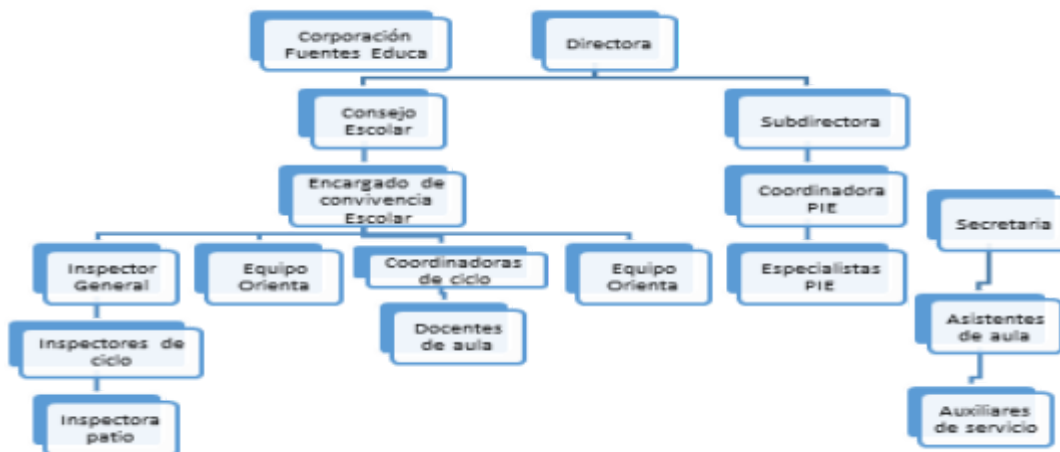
Corporación Fuentes Educa

Directora

Consejo Escolar

Subdirectora

Encargado de convivencia Escolar

Coordinadora PIE

Secretaria

Inspector General

Equipo Orienta

Coordinadoras de ciclo

Equipo Orienta

Especialistas PIE

Docentes de aula

Asistentes de aula

Inspectores de ciclo

Inspectora patio

Auxiliares de servicio